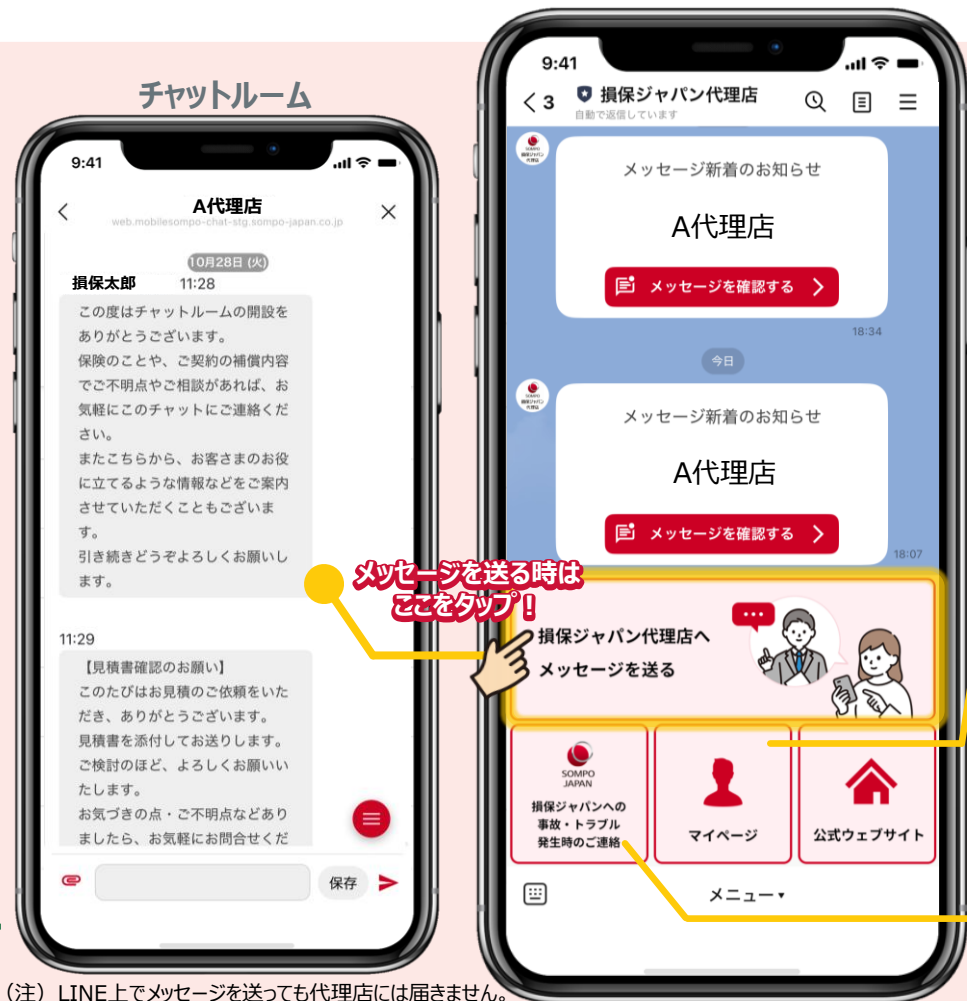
チャットルーム

9:41

A代理店
web.mobilesompo-chat-stg.sompo-japan.co.jp

10月28日 (火)

損保太郎 11:28

この度はチャットルームの開設をありがとうございます。
保険のことや、ご契約の補償内容でご不明点やご相談があれば、お気軽にこのチャットにご連絡ください。
またこちらから、お客さまのお役に立てるような情報などをご案内させていただくこともございます。
引き続きどうぞよろしくお願いします。

11:29

【見積書確認のお願い】
このたびはお見積のご依頼をいただき、ありがとうございます。
見積書を添付してお送りします。
ご検討のほど、よろしくお願いいたします。
お気づきの点・ご不明点などありましたら、お気軽にお問合せくだ

保存

9:41

3 損保ジャパン代理店
自動で返信しています

メッセージ新着のお知らせ
A代理店
メッセージを確認する
18:34

今日

メッセージ新着のお知らせ
A代理店
メッセージを確認する
18:07

メッセージを送る時はここをタップ！

損保ジャパン代理店へ
メッセージを送る

SOMPO JAPAN
損保ジャパンへの事故・トラブル発生時のご連絡

マイページ

公式ウェブサイト

メニュー▾

（注）LINE上でメッセージを送っても代理店には届きません。